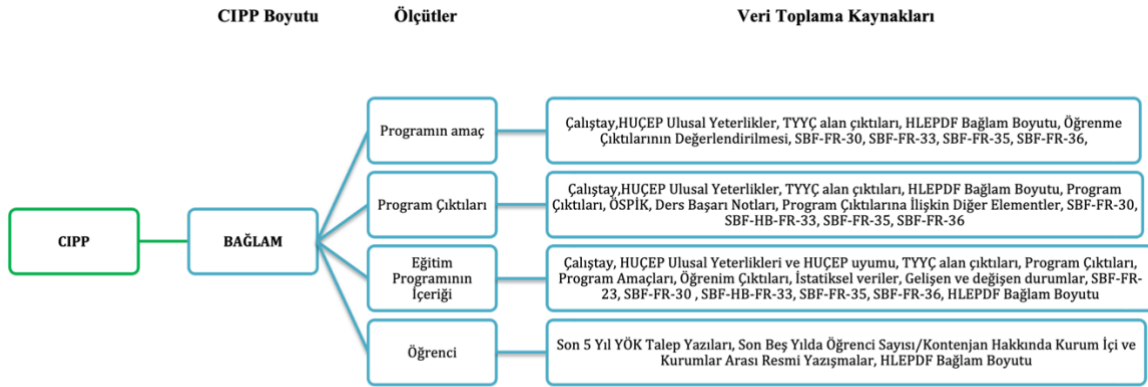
CIPP Boyutu

Ölçütler

Veri Toplama Kaynakları

CIPP

BAĞLAM

Programın amaç

Çalıştay,HUÇEP Ulusal Yeterlikler, TYYÇ alan çıktıları, HLEPDF Bağlam Boyutu, Öğrenme Çıktılarının Değerlendirilmesi, SBF-FR-30, SBF-FR-33, SBF-FR-35, SBF-FR-36,

Program Çıktıları

Çalıştay,HUÇEP Ulusal Yeterlikler, TYYÇ alan çıktıları, HLEPDF Bağlam Boyutu, Program Çıktıları, ÖSPİK, Ders Başarı Notları, Program Çıktılarına İlişkin Diğer Elementler, SBF-FR-30, SBF-HB-FR-33, SBF-FR-35, SBF-FR-36

Eğitim Programının İçeriği

Çalıştay, HUÇEP Ulusal Yeterlikleri ve HUÇEP uyumu, TYYÇ alan çıktıları, Program Çıktıları, Program Amaçları, Öğrenim Çıktıları, İstatiksel veriler, Gelişen ve değişen durumlar, SBF-FR-23, SBF-FR-30 , SBF-HB-FR-33, SBF-FR-35, SBF-FR-36, HLEPDF Bağlam Boyutu

Öğrenci

Son 5 Yıl YÖK Talep Yazıları, Son Beş Yılda Öğrenci Sayısı/Kontenjan Hakkında Kurum İçi ve Kurumlar Arası Resmi Yazışmalar, HLEPDF Bağlam Boyutu